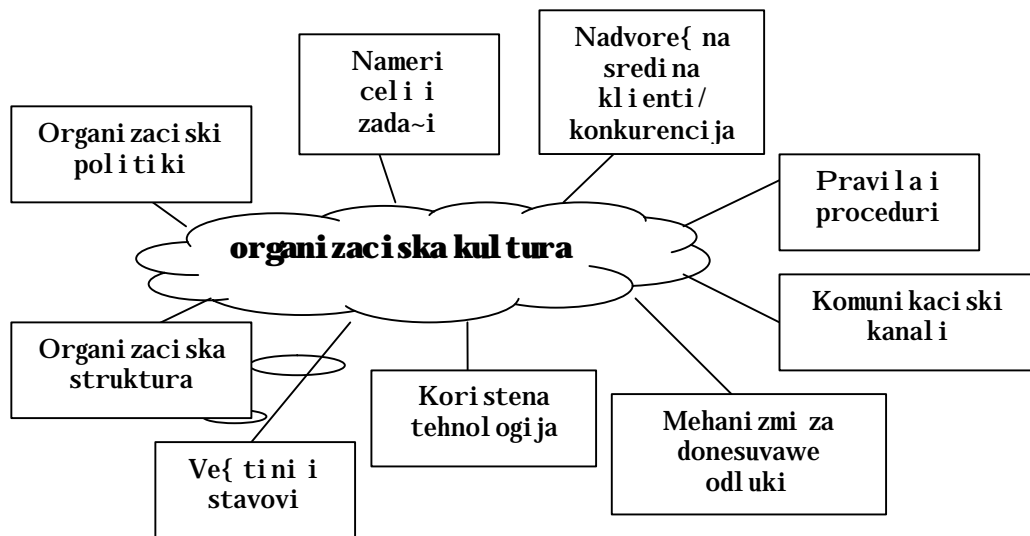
Nameri celi i zada~i

Nadvore{na sredina klienti/ konkurencija

Organizaciski politiki

Pravila i proceduri

organizaciska kultura

Komunikaciski kanali

Organizaciska struktura

Koristena tehnologija

Mehanizmi za donesuvawe odluki

Ve{tini i stavovi